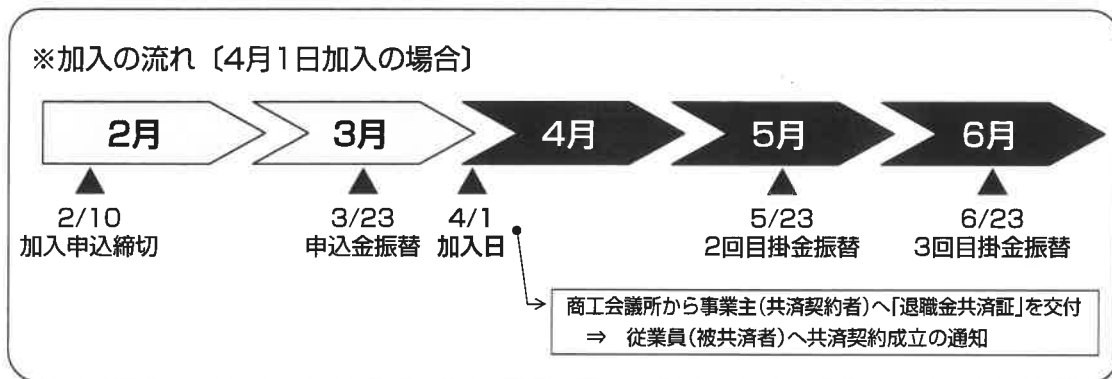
※加入の流れ〔4月1日加入の場合〕

2月

3月

4月

5月

6月

2/10
加入申込締切

3/23
申込金振替

4/1
加入日

5/23
2回目掛金振替

6/23
3回目掛金振替

商工会議所から事業主(共済契約者)へ「退職金共済証」を交付
⇒ 従業員(被共済者)へ共済契約成立の通知